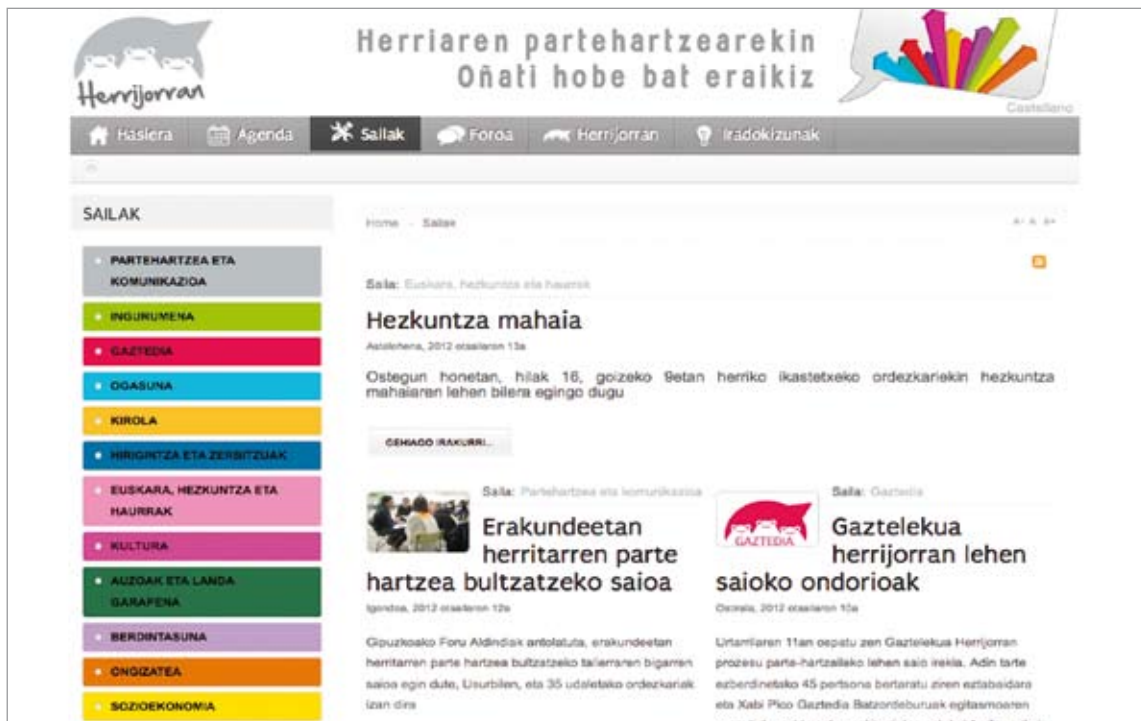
Herrijorran

Herriaren partehartzearekin
Oñati hobe bat eraikiz

Castellano

Hasiera | Agenda | Sailak | Foroa | Herrijorran | Iradokizunak

SAILAK

PARTEHARTZEA ETA KOMUNIKAZIOA
INGURUMENA
GAZTEDIA
OGASUNA
KIROLA
HIRIGINTZA ETA ZERBITZUAK
EUSKARA, HEZKUNTZA ETA HAURRAK
KULTURA
AUZOAK ETA LANDA GARAPENA
BERDINTASUNA
ONGIZATEA
SOZIOEKONOMIA

Home · Sailak

Saila: Euskara, hezkuntza eta haurrak

Hezkuntza mahaia

Astelehena, 2012 otsailaren 13a

Ostegun honetan, hilak 16, goizeko 9etan herriko ikastetxeko ordezkariekin hezkuntza mahaiaren lehen bilera egingo dugu

GEHIAGO IRAKURRI...

Saila: Partehartzea eta komunikazioa

Erakundeetan herritarren parte hartzea bultzatzeko saioa

Igandea, 2012 otsailaren 12a

Gipuzkoako Foru Aldundiak antolatuta, erakundeetan herritarren parte hartzea bultzatzeko tailerraren bigarren saioa egin dute, Usurbilen, eta 35 udaletako ordezkariak izan dira

Saila: Gaztedia

GAZTEDIA

Gaztelekua herrijorran lehen saioko ondorioak

Ostirala, 2012 otsailaren 10a

Urtarrilaren 11an ospatu zen Gaztelekua Herrijorran prozesu parte-hartzaileko lehen saio irekia. Adin tarte ezberdinetako 45 pertsona bertaratu ziren eztabaidara eta Xabi Pico Gaztedia Batzordeburuak egitasmoaren